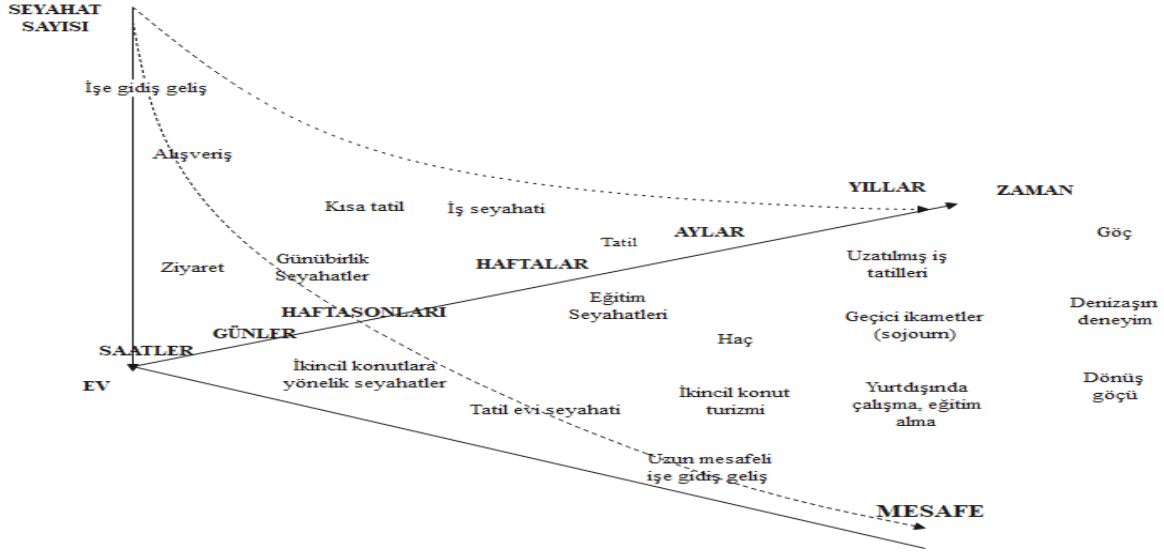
SEYAHAT SAYISI

İşe gidiş geliş

Alışveriş

Kısa tatil

İş seyahati

YILLAR

ZAMAN

Tatil

AYLAR

Göç

Ziyaret

Günübirlik Seyahatler

HAFTALAR

Uzatılmış iş tatilleri

Eğitim Seyahatleri

HAFTASONLARI

Denizaşırı deneyim

GÜNLER

Geçici ikametler (sojourn)

Haç

SAATLER

EV

İkincil konutlara yönelik seyahatler

Yurtdışında çalışma, eğitim alma

Dönüş göçü

İkincil konut turizmi

Tatil evi seyahati

Uzun mesafeli işe gidiş geliş

MESAFE